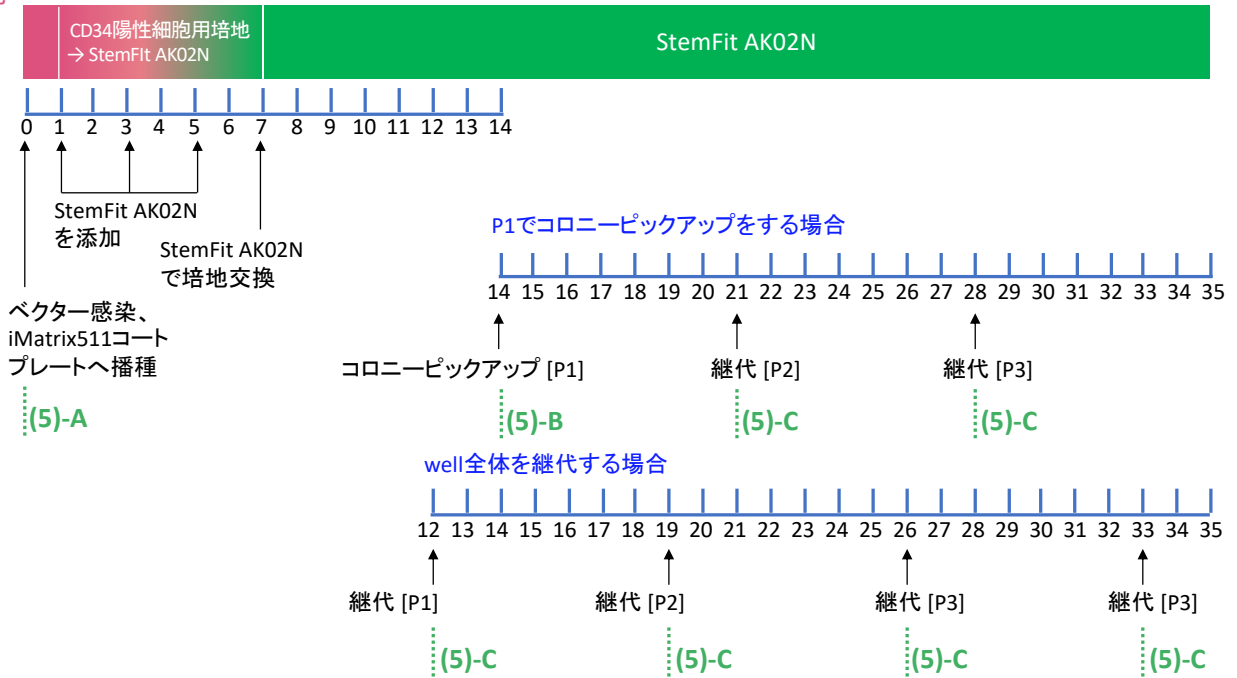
CD34陽性細胞用培地 → StemFit AK02N

StemFit AK02N

0 1 2 3 4 5 6 7 8 9 10 11 12 13 14

StemFit AK02N を添加

StemFit AK02N で培地交換

ベクター感染、iMatrix511コートプレートへ播種

(5)-A

P1でコロニーピックアップをする場合

14 15 16 17 18 19 20 21 22 23 24 25 26 27 28 29 30 31 32 33 34 35

コロニーピックアップ [P1]

継代 [P2]

継代 [P3]

(5)-B

(5)-C

(5)-C

well全体を継代する場合

12 13 14 15 16 17 18 19 20 21 22 23 24 25 26 27 28 29 30 31 32 33 34 35

継代 [P1]

継代 [P2]

継代 [P3]

継代 [P3]

(5)-C

(5)-C

(5)-C

(5)-C